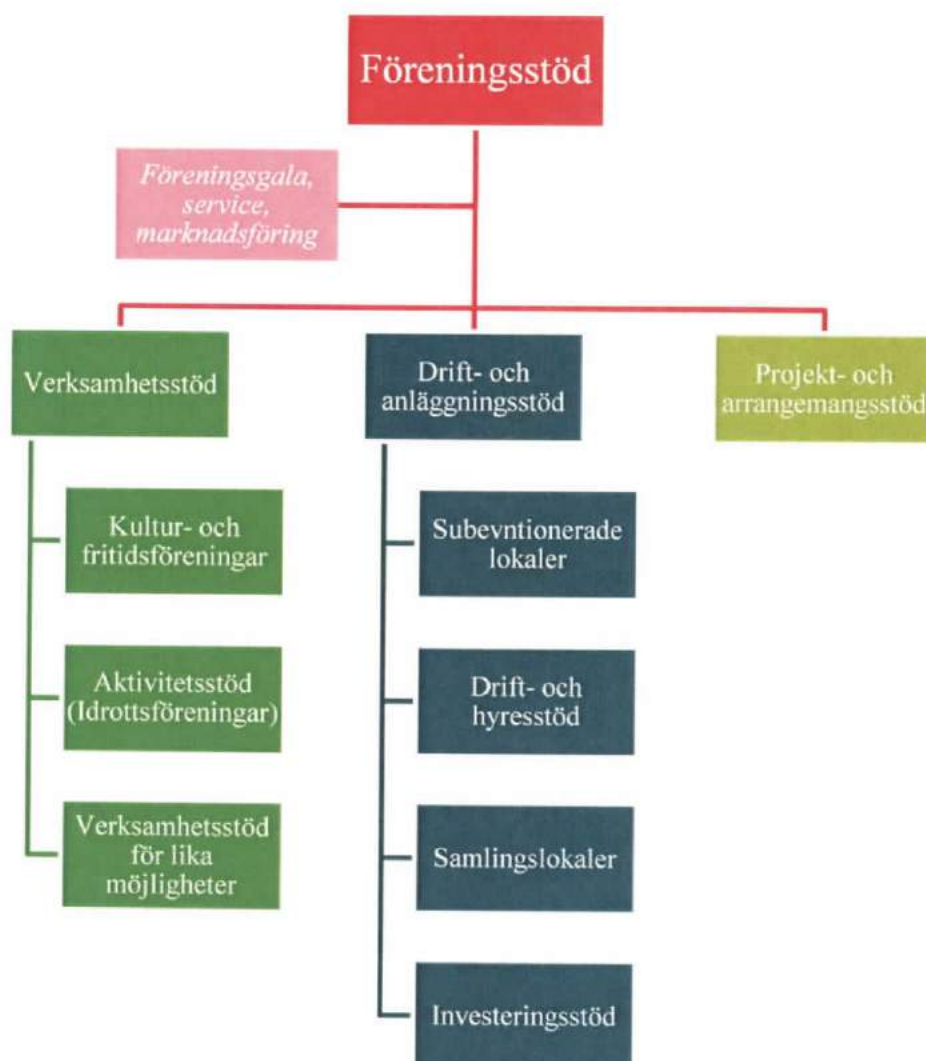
Föreningsstöd

Föreningsgala, service, marknadsföring

Verksamhetsstöd

Drift- och anläggningsstöd

Projekt- och arrangemangsstöd

Kultur- och fritidsföreningar

Aktivitetsstöd (Idrottsföreningar)

Verksamhetsstöd för lika möjligheter

Subevntionerade lokaler

Drift- och hyresstöd

Samlingslokaler

Investeringsstöd